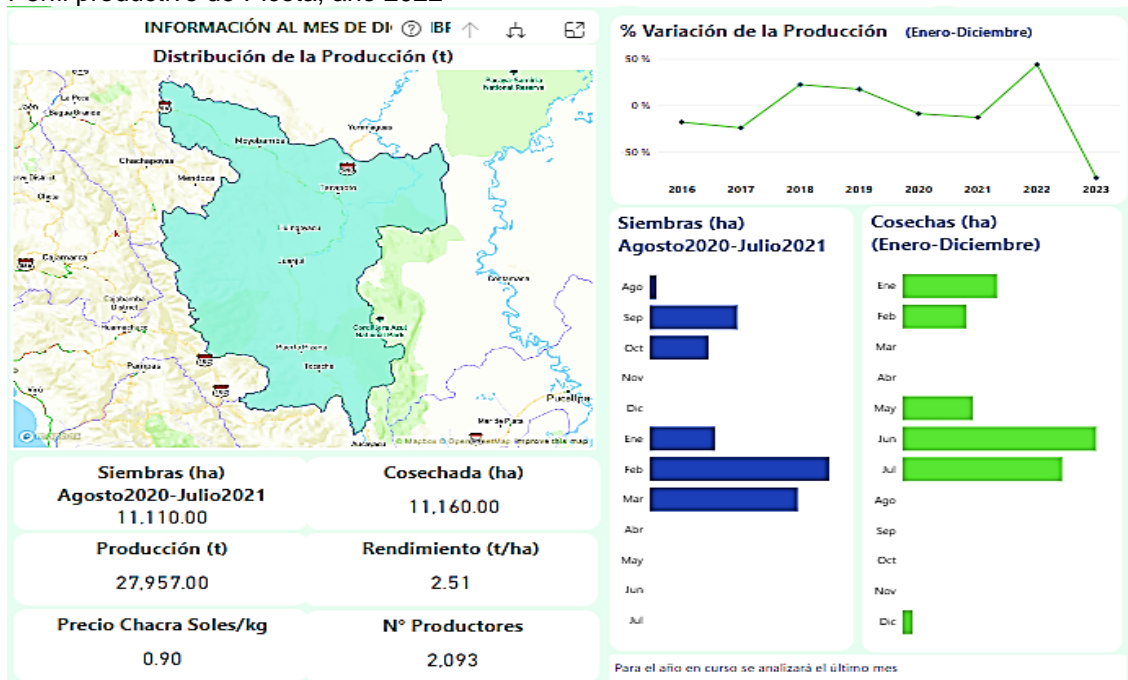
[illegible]

INFORMACIÓN AL MES DE DI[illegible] IBF

Distribución de la Producción (t)

La Peca
Bagua Grande
Chachapoyas
Mendoza
Moyobamba
Yurimaguas
Tarapoto
Lamas
Juanjui
Cajamarca
Cajabamba
Huamachuco
Contamana
Cordillera Azul National Park
Pucallpa
Tocache
Pallasca
Juanjui
Pucallpa
© Mapbox © OpenStreetMap Improve this map

Siembras (ha) Agosto2020-Julio2021
11,110.00

Cosechada (ha)
11,160.00

Producción (t)
27,957.00

Rendimiento (t/ha)
2.51

Precio Chacra Soles/kg
0.90

N° Productores
2,093

% Variación de la Producción (Enero-Diciembre)

50 %
0 %
50 %
2016 2017 2018 2019 2020 2021 2022 2023

Siembras (ha) Agosto2020-Julio2021

Ago
Sep
Oct
Nov
Dic
Ene
Feb
Mar
Abr
May
Jun
Jul

Cosechas (ha) (Enero-Diciembre)

Ene
Feb
Mar
Abr
May
Jun
Jul
Ago
Sep
Oct
Nov
Dic

Para el año en curso se analizará el último mes